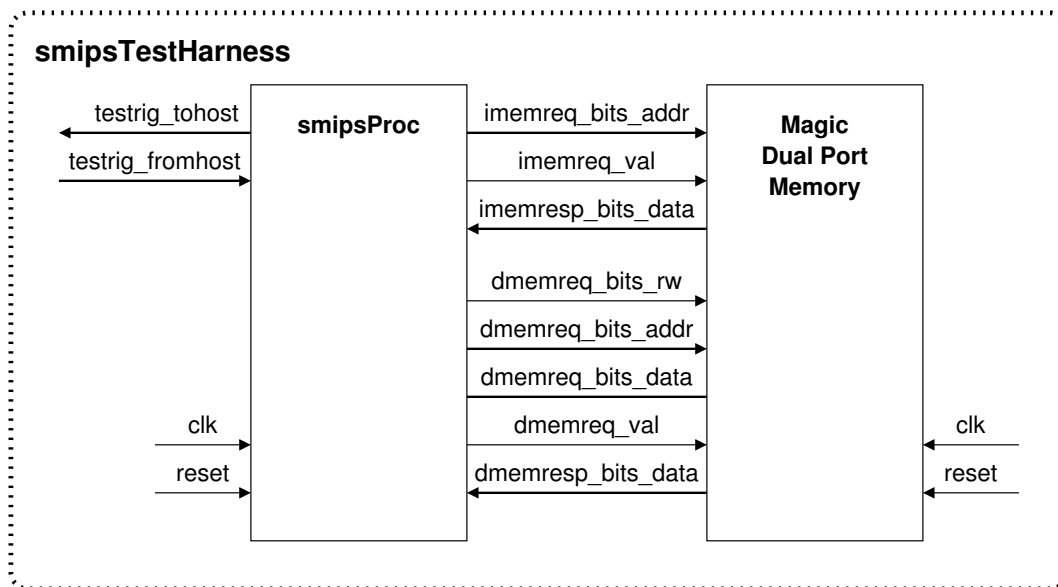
smipsTestHarness

testrig_tohost
testrig_fromhost

smipsProc

imemreq_bits_addr
imemreq_val
imemresp_bits_data
dmemreq_bits_rw
dmemreq_bits_addr
dmemreq_bits_data
dmemreq_val
dmemresp_bits_data

Magic Dual Port Memory

clk
reset

clk
reset